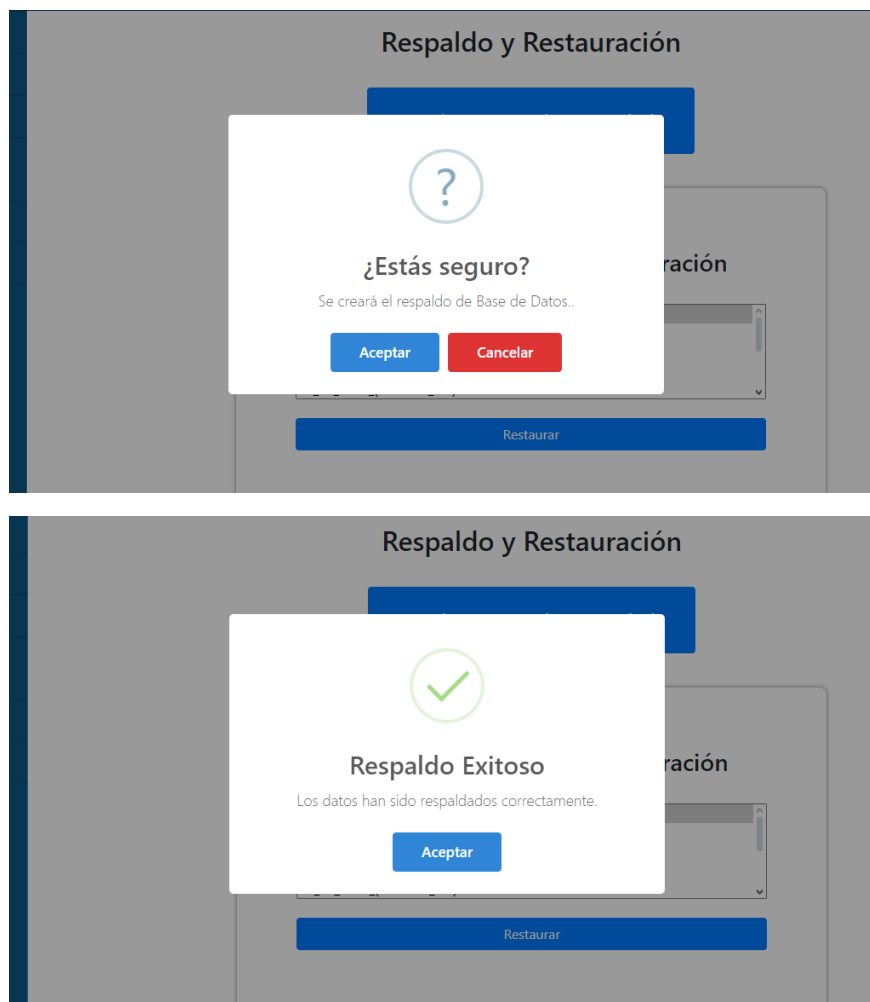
Respaldo y Restauración

?

¿Estás seguro?

Se creará el respaldo de Base de Datos..

Aceptar

Cancelar

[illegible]ración

Restaurar

Respaldo y Restauración

Respaldo Exitoso

Los datos han sido respaldados correctamente.

Aceptar

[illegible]ración

Restaurar